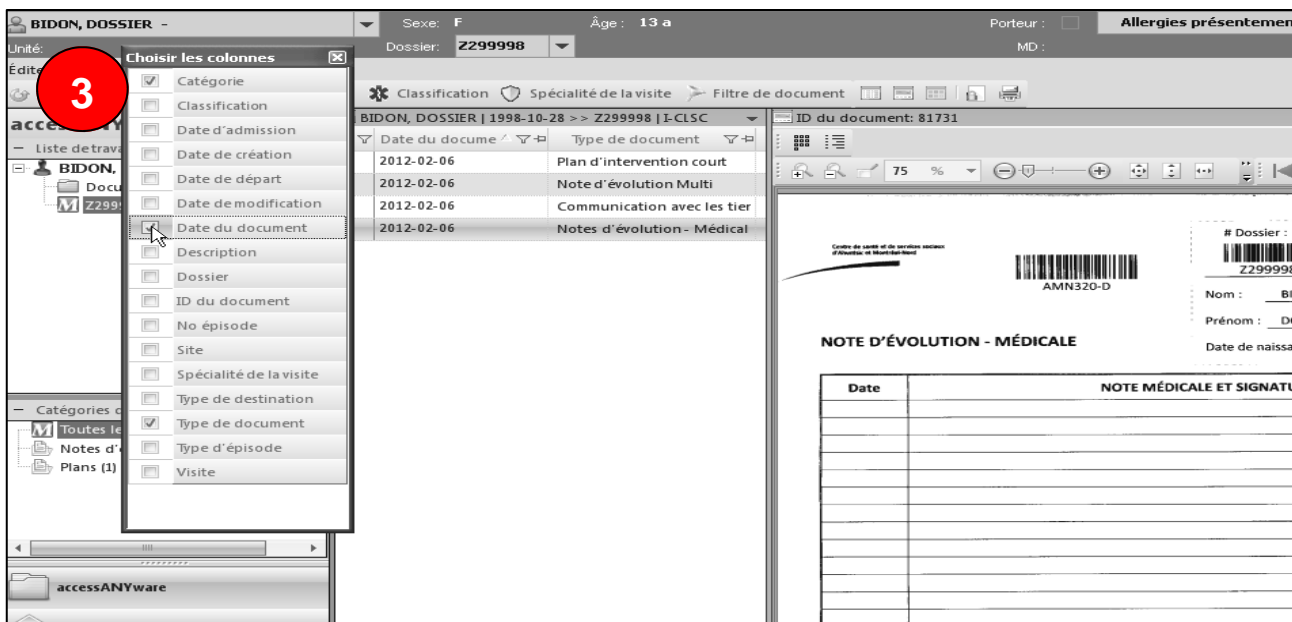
BIDON, DOSSIER -
Sexe: F
Âge: 13 a
Porteur:
Allergies présentemen
Unité:
Dossier: Z299998
MD:
Édite
3
Choisir les colonnes
Catégorie
Classification
Date d'admission
Date de création
Date de départ
Date de modification
Date du document
Description
Dossier
ID du document
No épisode
Site
Spécialité de la visite
Type de destination
Type de document
Type d'épisode
Visite
access
Liste de trava
BIDON,
Docu
Z299
Catégories
Toutes le
Notes d'
Plans (1)
accessANYware
Classification
Spécialité de la visite
Filtre de document
BIDON, DOSSIER | 1998-10-28 >> Z299998 | I-CLSC
Date du docume
Type de document

| Date du docume | Type de document |
|---|---|
| 2012-02-06 | Plan d'intervention court |
| 2012-02-06 | Note d'évolution Multi |
| 2012-02-06 | Communication avec les tier |
| 2012-02-06 | Notes d'évolution - Médical |

ID du document: 81731
75 %
Centre de santé et de services sociaux d'Ahuntsic et Montréal-Nord
AMN320-D
# Dossier :
Z29999
Nom : B
Prénom : D
Date de naissa
NOTE D'ÉVOLUTION - MÉDICALE

| Date | NOTE MÉDICALE ET SIGNATU |
|---|---|